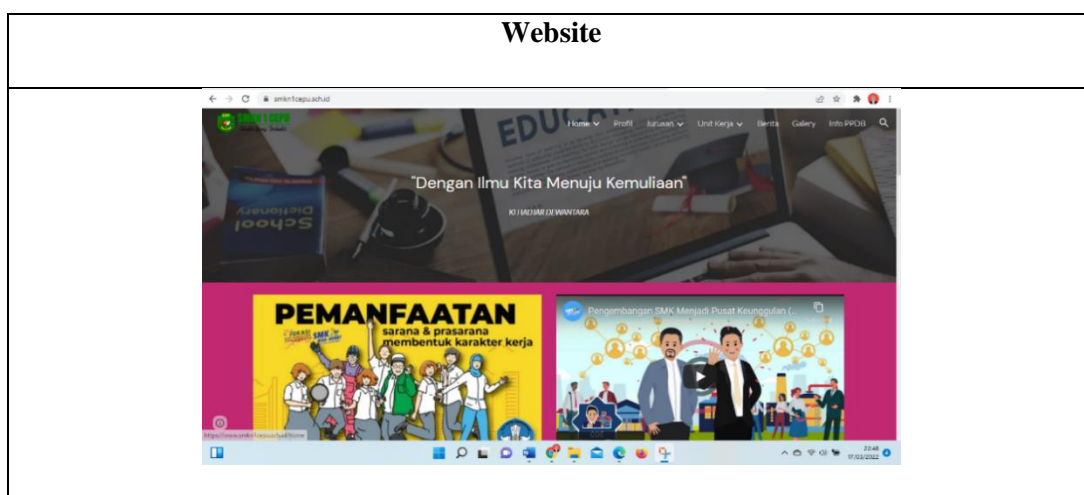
Website

smkn1cepu.sch.id

SMKN 1 CEPU

Home Profil Jurusan Unit Kerja Berita Gallery Info PPDB

EDUCATION

School Dictionary

"Dengan Ilmu Kita Menuju Kemuliaan"

KI HAJAR DEWANTARA

PEMANFAATAN sarana & prasarana membentuk karakter kerja

Pengembangan SMK Menjadi Pusat Keunggulan (...

https://www.smkn1cepu.sch.id/home

23:48
17/03/2022